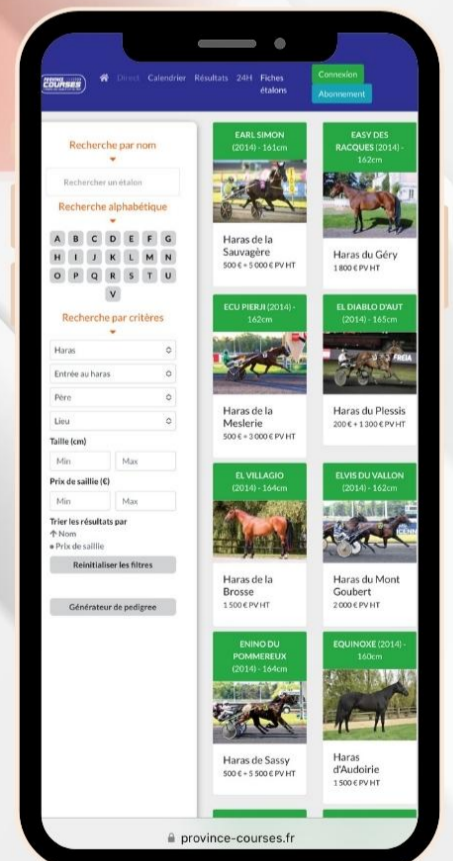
PROVINCE COURSES

Direct Calendrier Résultats 24H Fiches étalons

Connexion

Abonnement

Recherche par nom

Rechercher un étalon

Recherche alphabétique

A B C D E F G
H I J K L M N
O P Q R S T U
V

Recherche par critères

Haras

Entrée au haras

Père

Lieu

Taille (cm)

Min Max

Prix de saillie (€)

Min Max

Trier les résultats par
↑Nom
• Prix de saillie

Reinitialiser les filtres

Générateur de pedigree

EARL SIMON (2014) - 161cm

Haras de la Sauvagère
500 € + 5 000 € PV HT

EASY DES RACQUES (2014) - 162cm

Haras du Géry
1 800 € PV HT

ECU PIERJI (2014) - 162cm

Haras de la Meslerie
500 € + 3 000 € PV HT

EL DIABLO D'AUT (2014) - 165cm

Haras du Plessis
200 € + 1 300 € PV HT

EL VILLAGIO (2014) - 164cm

Haras de la Brosse
1 500 € PV HT

ELVIS DU VALLON (2014) - 162cm

Haras du Mont Goubert
2 000 € PV HT

ENINO DU POMMEREUX (2014) - 164cm

Haras de Sassy
500 € + 5 500 € PV HT

EQUINOXE (2014) - 160cm

Haras d'Audoirie
1 500 € PV HT

province-courses.fr